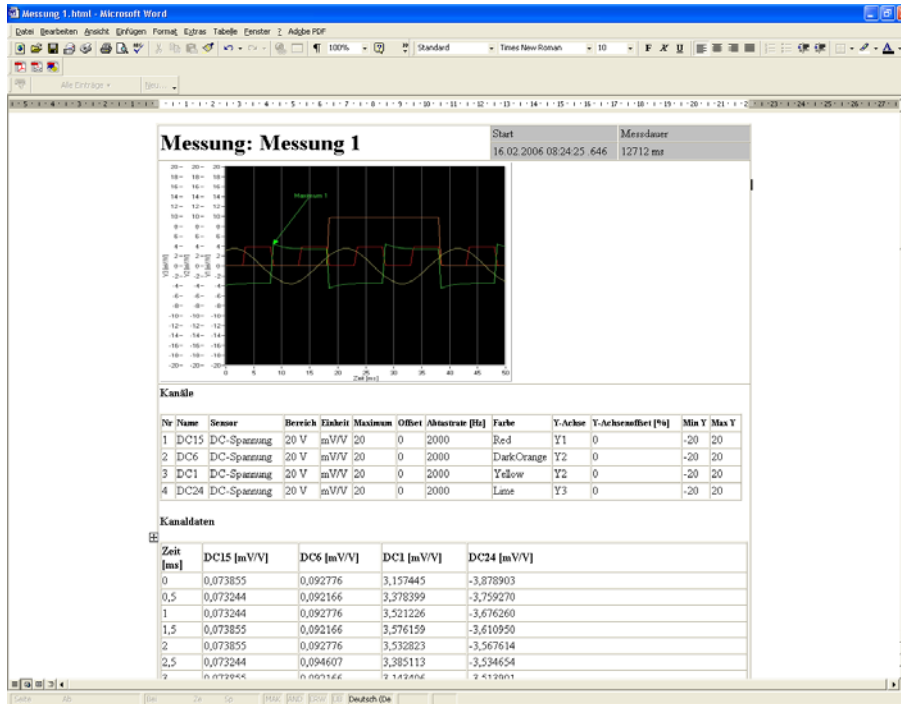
Messung 1.html - Microsoft Word

Datei Bearbeiten Ansicht Einfügen Format Extras Tabelle Fenster ? Adobe PDF

100% Standard Times New Roman 10 F K U

Alle Einträge Neu...

Messung: Messung 1

| Start | Messdauer |
|---|---|
| 16.02.2006 08:24:25 .646 | 12712 ms |

Maximum 1

Zeit [ms]

Kanäle

| Nr | Name | Sensor | Bereich | Einheit | Maximum | Offset | Abtastrate [Hz] | Farbe | Y-Achse | Y-Achsenoffset [%] | Min Y | Max Y |
|---|---|---|---|---|---|---|---|---|---|---|---|---|
| 1 | DC15 | DC-Spannung | 20 V | mV/V | 20 | 0 | 2000 | Red | Y1 | 0 | -20 | 20 |
| 2 | DC6 | DC-Spannung | 20 V | mV/V | 20 | 0 | 2000 | DarkOrange | Y2 | 0 | -20 | 20 |
| 3 | DC1 | DC-Spannung | 20 V | mV/V | 20 | 0 | 2000 | Yellow | Y2 | 0 | -20 | 20 |
| 4 | DC24 | DC-Spannung | 20 V | mV/V | 20 | 0 | 2000 | Lime | Y3 | 0 | -20 | 20 |

Kanaldaten

| Zeit [ms] | DC15 [mV/V] | DC6 [mV/V] | DC1 [mV/V] | DC24 [mV/V] |
|---|---|---|---|---|
| 0 | 0,073855 | 0,092776 | 3,157445 | -3,878903 |
| 0,5 | 0,073244 | 0,092166 | 3,378399 | -3,759270 |
| 1 | 0,073244 | 0,092776 | 3,521226 | -3,676260 |
| 1,5 | 0,073855 | 0,092166 | 3,576159 | -3,610950 |
| 2 | 0,073855 | 0,092776 | 3,532823 | -3,567614 |
| 2,5 | 0,073244 | 0,094607 | 3,385113 | -3,534654 |
| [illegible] | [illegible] | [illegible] | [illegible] | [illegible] |

Seite Ab Bei Ze Sp MAK ÄND ERW ÜB Deutsch (De